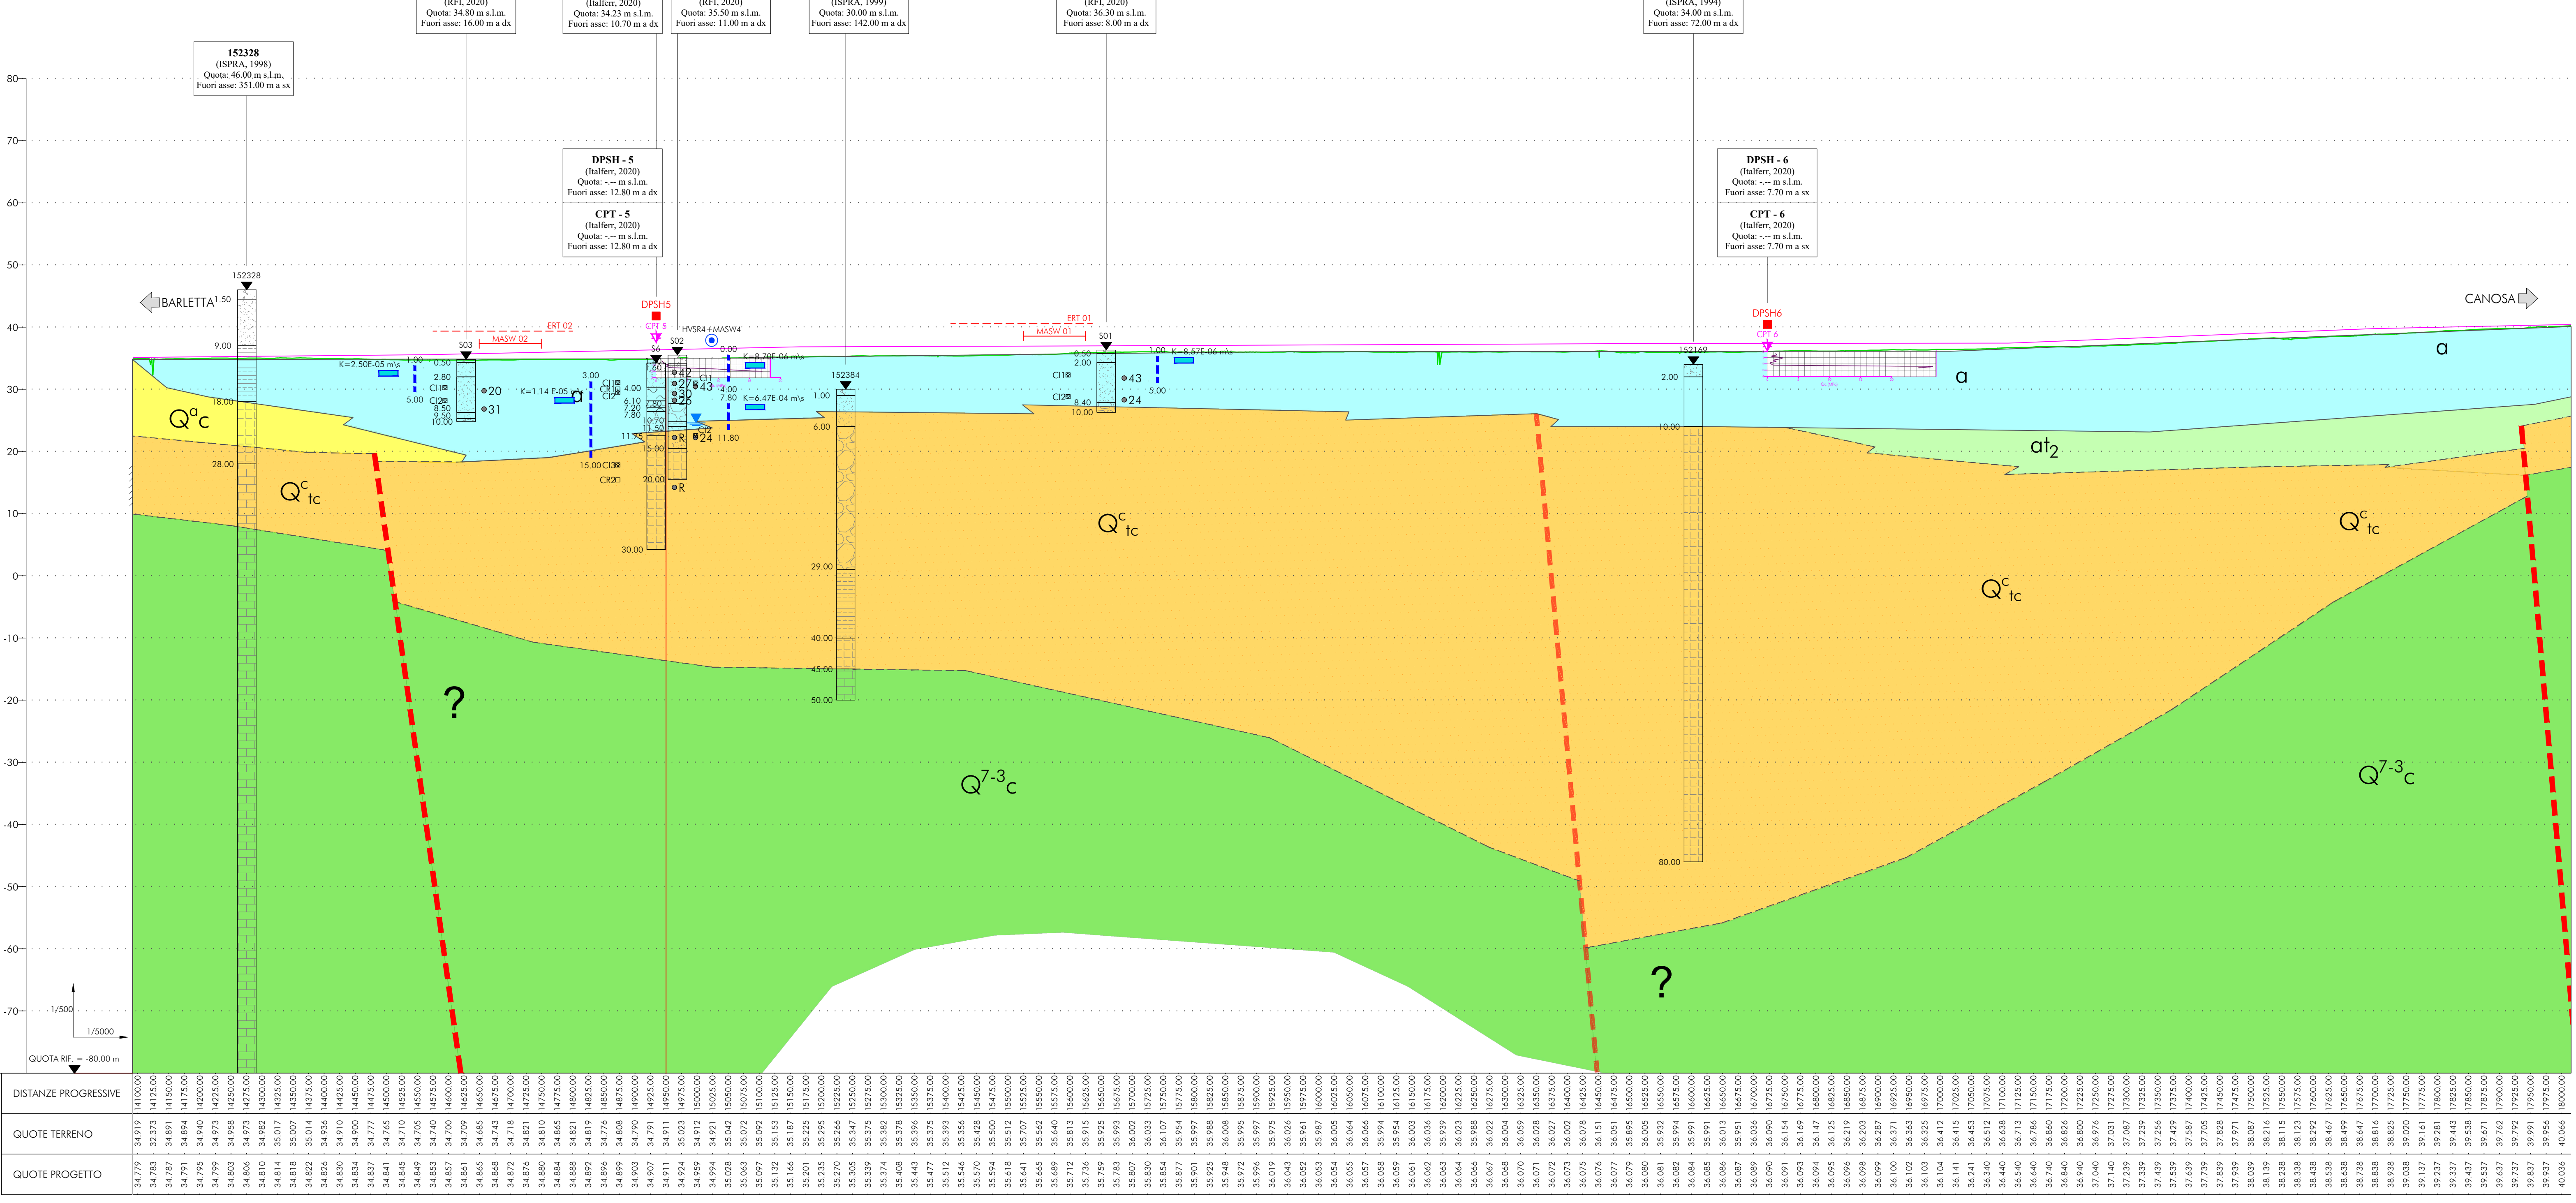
(RFI, 2020)
Quota: 34.80 m s.l.m.
Fuori asse: 16.00 m a dx

(Italferr, 2020)
Quota: 34.23 m s.l.m.
Fuori asse: 10.70 m a dx

(RFI, 2020)
Quota: 35.50 m s.l.m.
Fuori asse: 11.00 m a dx

(ISPRA, 1999)
Quota: 30.00 m s.l.m.
Fuori asse: 142.00 m a dx

(RFI, 2020)
Quota: 36.30 m s.l.m.
Fuori asse: 8.00 m a dx

(ISPRA, 1994)
Quota: 34.00 m s.l.m.
Fuori asse: 72.00 m a dx

152328
(ISPRA, 1998)
Quota: 46.00 m s.l.m.
Fuori asse: 351.00 m a sx

DPSH - 5
(Italferr, 2020)
Quota: -.-- m s.l.m.
Fuori asse: 12.80 m a dx

CPT - 5
(Italferr, 2020)
Quota: -.-- m s.l.m.
Fuori asse: 12.80 m a dx

DPSH - 6
(Italferr, 2020)
Quota: -.-- m s.l.m.
Fuori asse: 7.70 m a sx

CPT - 6
(Italferr, 2020)
Quota: -.-- m s.l.m.
Fuori asse: 7.70 m a sx

80
70
60
50
40
30
20
10
0
-10
-20
-30
-40
-50
-60
-70

BARLETTA
CANOSA
152328
1.50
9.00
18.00
28.00
DPSH5
CPT 5
ERT 02
MASW 02
S03
HVSR4+MASW4
S6
S02
ERT 01
MASW 01
S01
152169
DPSH6
CPT 6
152384
K=2.50E-05 m/s
K=1.14 E-05 m/s
K=8.70E-06 m/s
K=6.47E-04 m/s
K=8.57E-06 m/s
1.00
5.00
0.50
2.80
CI1
CI2
8.50
9.50
10.00
20
31
3.00
15.00
CI3
CR2
CI1
CR1
CI2
4.00
6.10
7.20
7.80
10.70
11.50
11.75
15.00
20.00
30.00
42
27
43
20
25
R
24
R
0.00
4.00
7.80
11.80
CI1
CI2
1.00
6.00
29.00
40.00
45.00
50.00
0.50
2.00
CI1
CI2
8.40
10.00
43
24
1.00
5.00
2.00
10.00
80.00
a
a
a
$Q^a_c$
$Q^c_{tc}$
$Q^c_{tc}$
$Q^c_{tc}$
$Q^c_{tc}$
$at_2$
$Q^{7-3}_c$
$Q^{7-3}_c$
?
?
1/500
1/5000
QUOTA RIF. = -80.00 m

DISTANZE PROGRESSIVE
QUOTE TERRENO
QUOTE PROGETTO